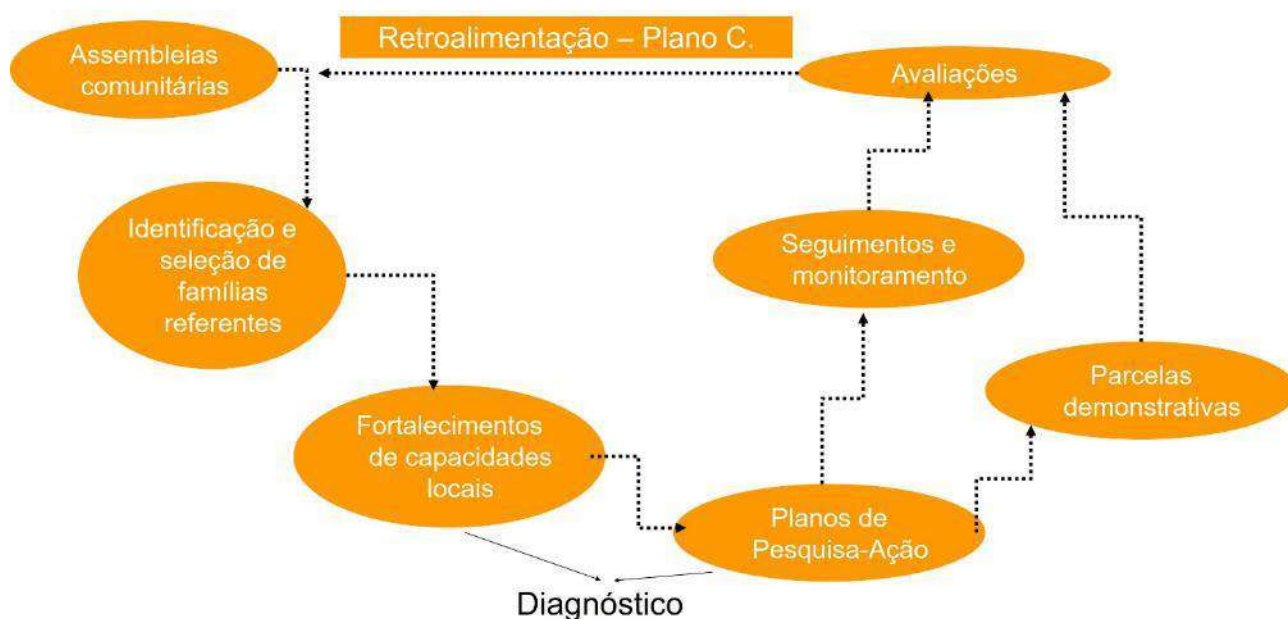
Retroalimentação – Plano C.

Assembleias comunitárias

Avaliações

Identificação e seleção de famílias referentes

Seguimentos e monitoramento

Parcelas demonstrativas

Fortalecimentos de capacidades locais

Planos de Pesquisa-Ação

Diagnóstico